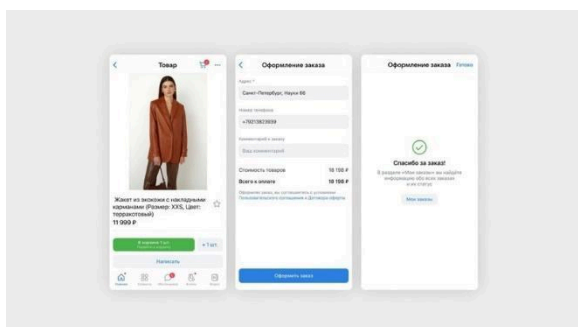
Товар

Жакет из экокожи с накладными карманами (Размер: XXS, Цвет: терракотовый)
11 999 ₽

В корзине 1 шт.
+1 шт.
Написать

Оформление заказа

Адрес *
Санкт-Петербург, Наука 66

Номер телефона
+79213823939

Комментарий к заказу
Ваш комментарий

Стоимость товаров 18 198 ₽
Всего к оплате 18 198 ₽

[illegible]

Оформить заказ

Оформление заказа Готово

Спасибо за заказ!
В разделе «Мои заказы» вы найдёте информацию обо всех заказах и их статусе

Мои заказы